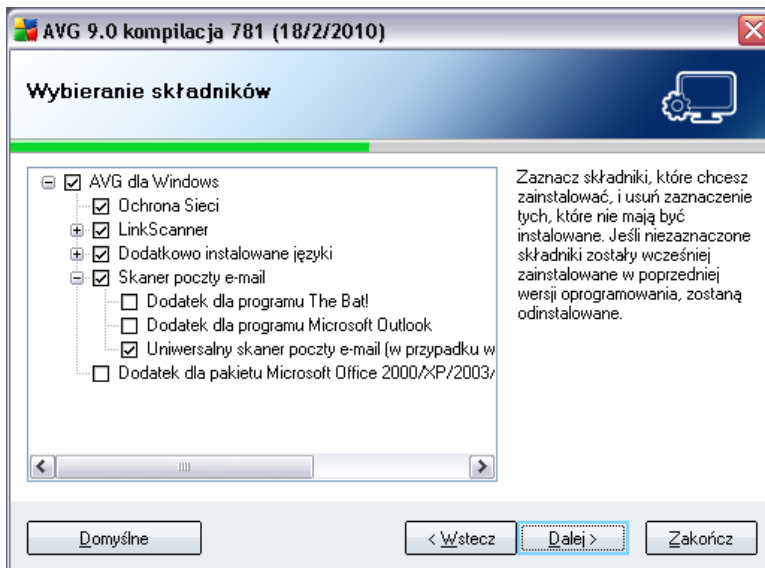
AVG 9.0 kompilacja 781 (18/2/2010)

Wybieranie składników

AVG dla Windows
Ochrona Sieci
LinkScanner
Dodatkowo instalowane języki
Skaner poczty e-mail
Dodatek dla programu The Bat!
Dodatek dla programu Microsoft Outlook
Uniwersalny skaner poczty e-mail (w przypadku w
Dodatek dla pakietu Microsoft Office 2000/XP/2003/

Zaznacz składniki, które chcesz zainstalować, i usuń zaznaczenie tych, które nie mają być instalowane. Jeśli niezaznaczone składniki zostały wcześniej zainstalowane w poprzedniej wersji oprogramowania, zostaną odinstalowane.

Domyślne

< Wstecz

Dalej >

Zakończ